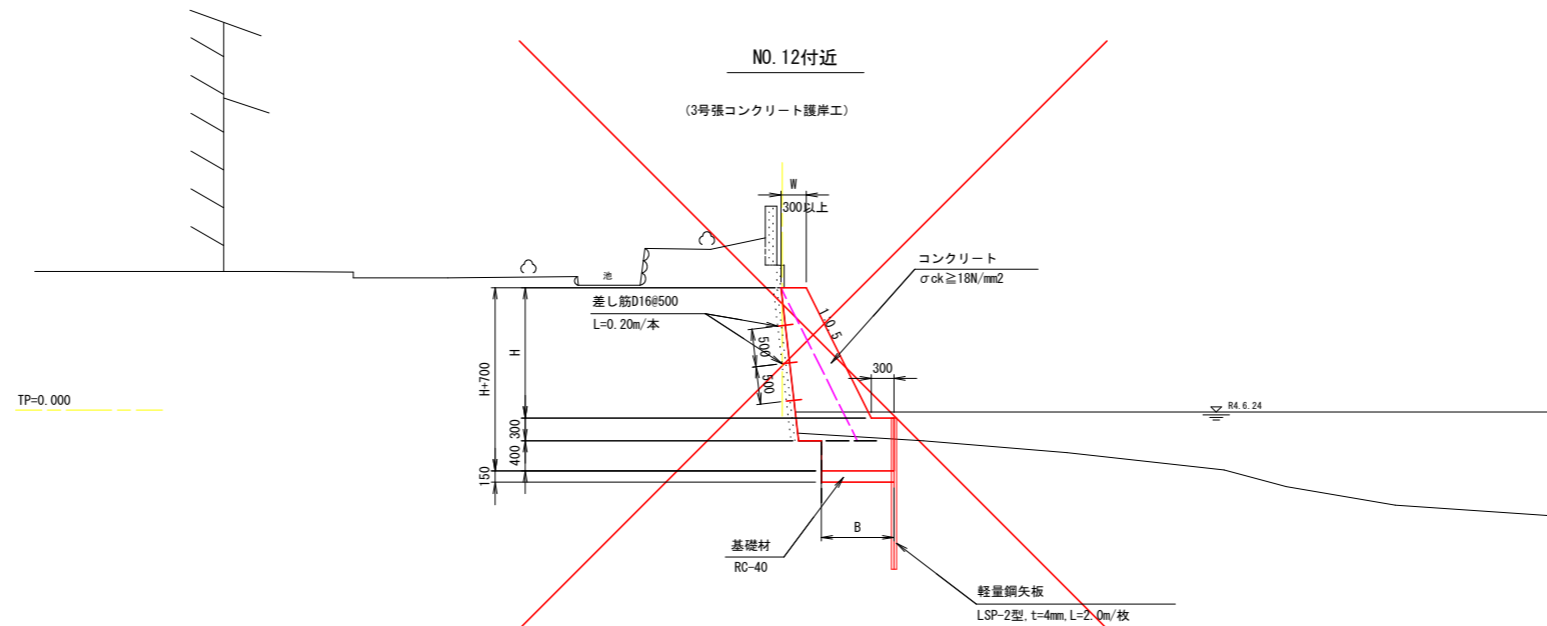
NO.12付近

(3号張コンクリート護岸工)

W

300以上

池

コンクリート

σck≧18N/mm2

差し筋D16@500

L=0.20m/本

1:0.5

500

500

300

H

H+700

300

400

150

TP=0.000

R4.6.24

B

基礎材

RC-40

軽量鋼矢板

LSP-2型,t=4mm,L=2.0m/枚